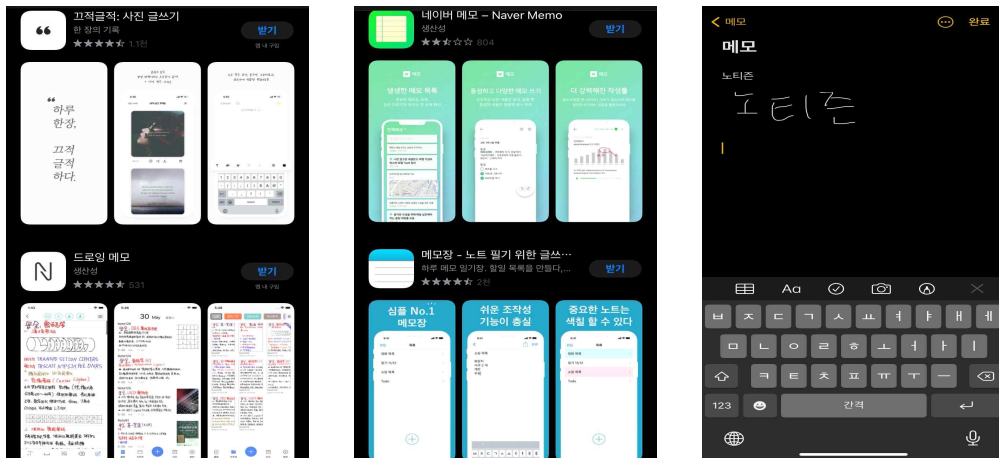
끄적글적: 사진 글쓰기
한 장의 기록
★★★★☆ 1.1천
받기
앱 내 구입

하루
한장,
끄적
글적
하다.

드로잉 메모
생산성
★★★★☆ 531
받기
앱 내 구입

30 May

네이버 메모 – Naver Memo
생산성
★★☆☆☆ 804
받기

생생한 메모 목록
풍성하고 다양한 메모 쓰기
더 강력해진 작성툴

메모장 - 노트 필기 위한 글쓰…
하루 메모 일기장, 할일 목록을 만들다,…
★★★★☆ 2천
받기
앱 내 구입

심플 No.1
메모장
쉬운 조작성
기능이 충실
중요한 노트는
색칠 할 수 있다

< 메모
완료
메모
노티즌
노티즌

Aa

ㅂ ㅈ ㄷ ㄱ ㅅ ㅛ ㅕ ㅑ ㅐ ㅔ
ㅁ ㄴ ㅇ ㄹ ㅎ ㅗ ㅓ ㅏ ㅣ
ㅋ ㅌ ㅊ ㅍ ㅠ ㅜ ㅡ
123
간격